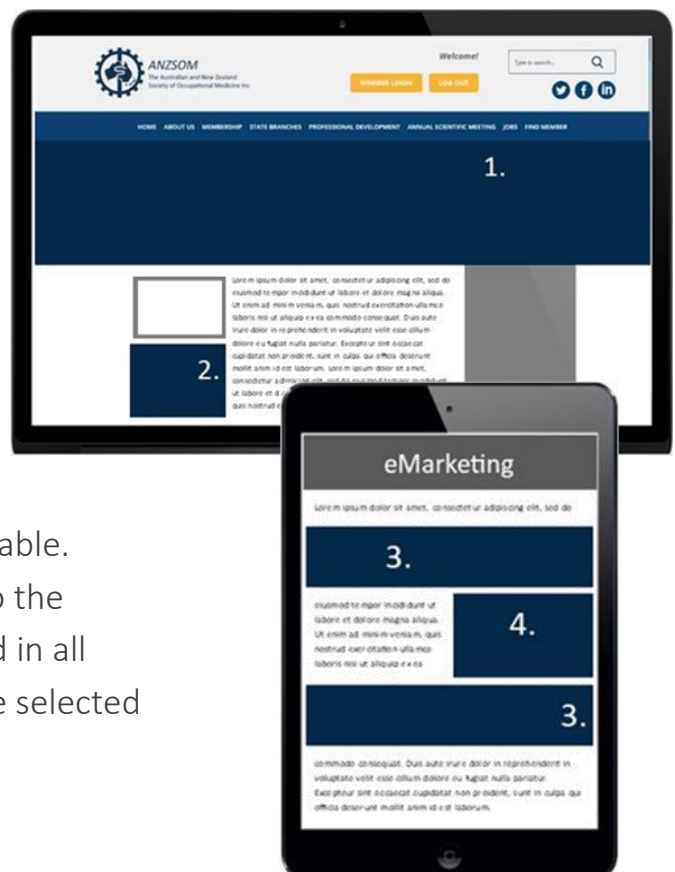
ANZSOM
The Australian and New Zealand Society of Occupational Medicine Inc

Welcome!

Type to search...

MEMBER LOGIN

LOG OUT

HOME ABOUT US MEMBERSHIP STATE BRANCHES PROFESSIONAL DEVELOPMENT ANNUAL SCIENTIFIC MEETING JOBS FIND MEMBER

1.

Lorem ipsum dolor sit amet, consectetur adipiscing elit, sed do eiusmod tempor incididunt ut labore et dolore magna aliqua. Ut enim ad minim veniam, quis nostrud exercitation ullamco laboris nisi ut aliquip ex ea commodo consequat. Duis aute irure dolor in reprehenderit in voluptate velit esse cillum dolore eu fugiat nulla pariatur. Excepteur sint occaecat cupidatat non proident, sunt in culpa qui officia deserunt mollit anim id est laborum. Lorem ipsum dolor sit amet, consectetur adipiscing elit, sed do eiusmod tempor incididunt ut labore et d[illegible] quis nostrud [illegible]

2.

able.
the
d in all
e selected

eMarketing

Lorem ipsum dolor sit amet, consectetur adipiscing elit, sed do

3.

eiusmod tempor incididunt ut labore et dolore magna aliqua. Ut enim ad minim veniam, quis nostrud exercitation ullamco laboris nisi ut aliquip ex ea

4.

3.

commodo consequat. Duis aute irure dolor in reprehenderit in voluptate velit esse cillum dolore eu fugiat nulla pariatur. Excepteur sint occaecat cupidatat non proident, sunt in culpa qui officia deserunt mollit anim id est laborum.